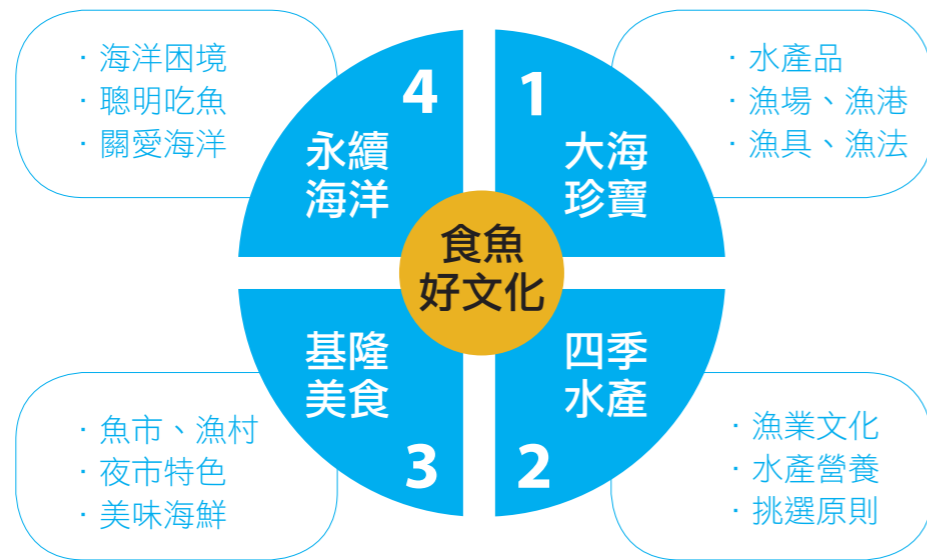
· 海洋困境
· 聰明吃魚
· 關愛海洋

4
永續
海洋

1
大海
珍寶

· 水產品
· 漁場、漁港
· 漁具、漁法

食魚
好文化

基隆
美食
3

四季
水產
2

· 魚市、漁村
· 夜市特色
· 美味海鮮

· 漁業文化
· 水產營養
· 挑選原則